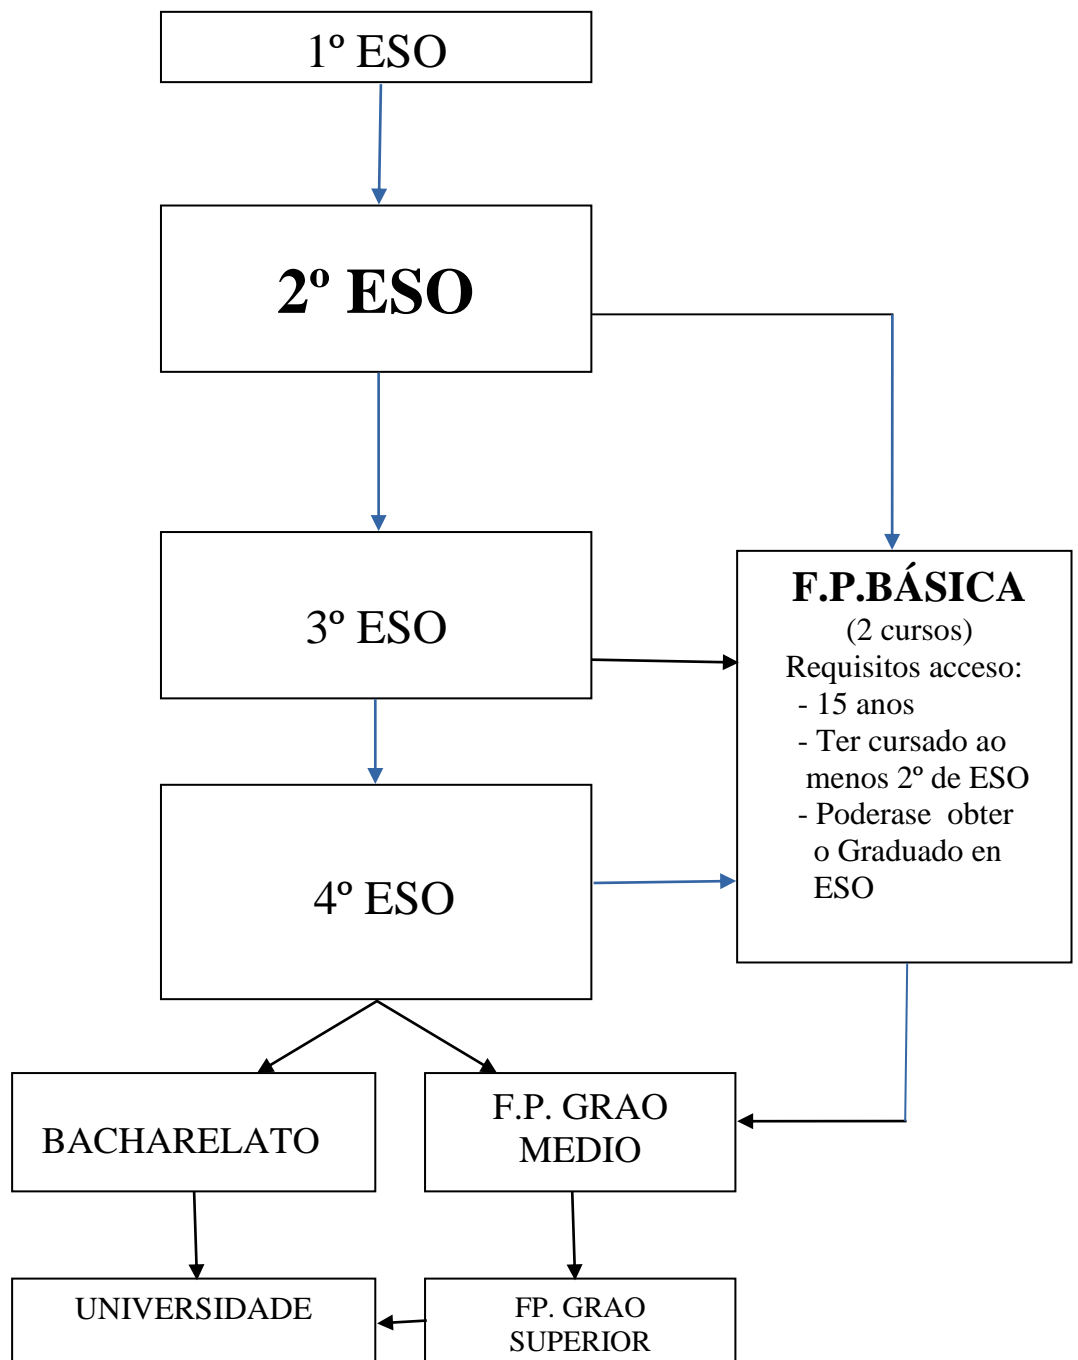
1º ESO

2º ESO

3º ESO

F.P.BÁSICA
(2 cursos)
Requisitos acceso:
- 15 anos
- Ter cursado ao menos 2º de ESO
- Poderase obter o Graduado en ESO

4º ESO

BACHARELATO

F.P. GRAO MEDIO

UNIVERSIDADE

FP. GRAO SUPERIOR